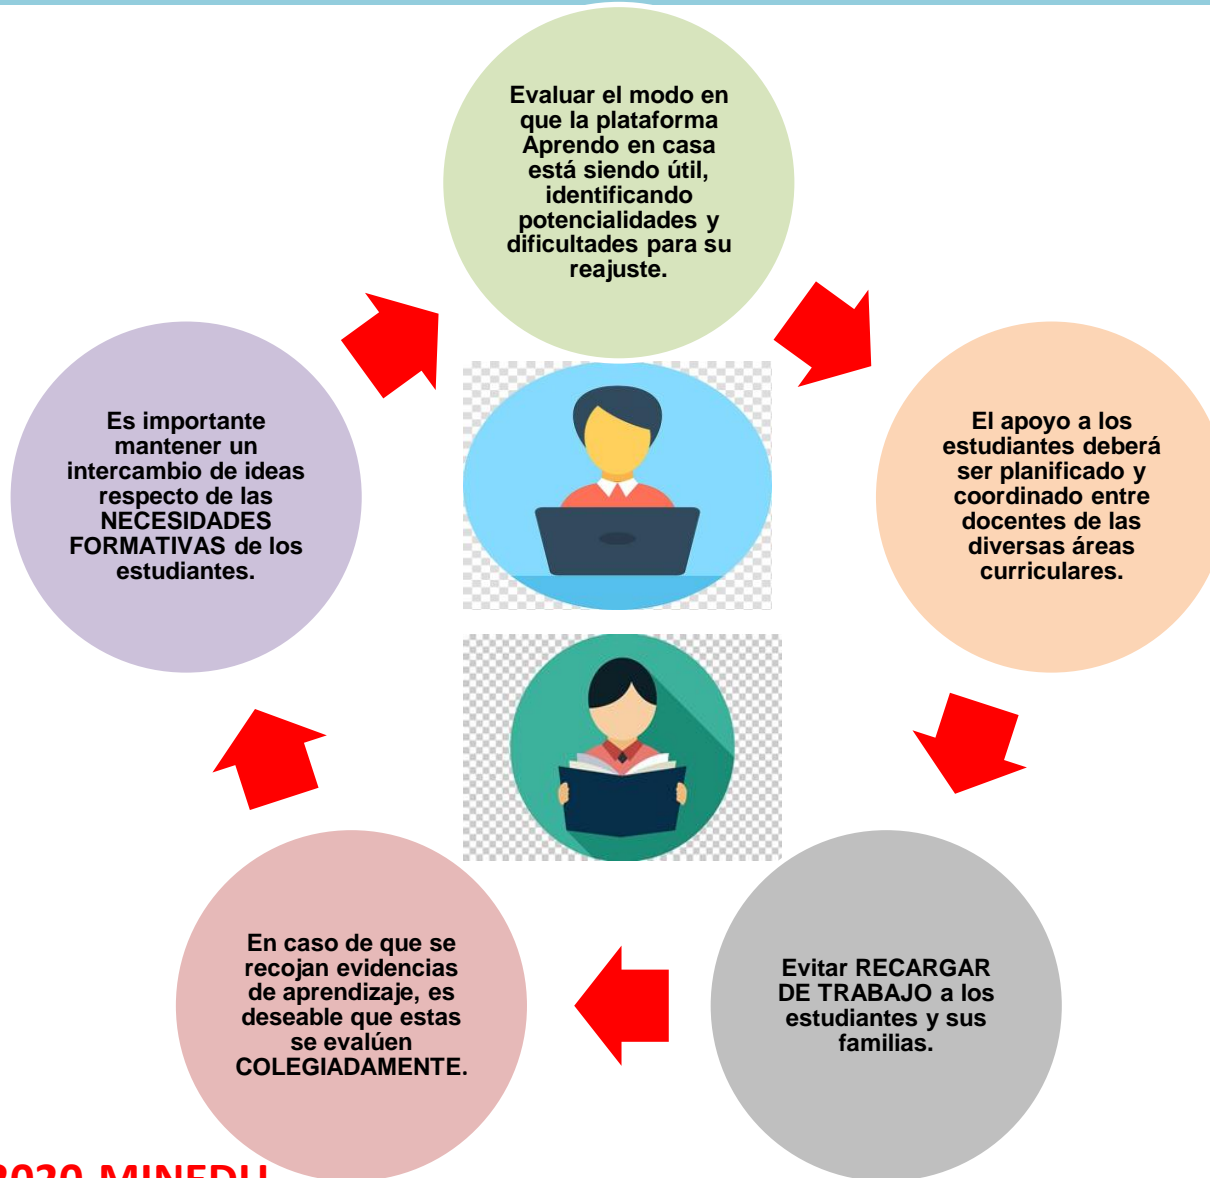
Evaluar el modo en que la plataforma Aprendo en casa está siendo útil, identificando potencialidades y dificultades para su reajuste.

El apoyo a los estudiantes deberá ser planificado y coordinado entre docentes de las diversas áreas curriculares.

Evitar RECARGAR DE TRABAJO a los estudiantes y sus familias.

En caso de que se recojan evidencias de aprendizaje, es deseable que estas se evalúen COLEGIADAMENTE.

Es importante mantener un intercambio de ideas respecto de las NECESIDADES FORMATIVAS de los estudiantes.

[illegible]020 MINEDU